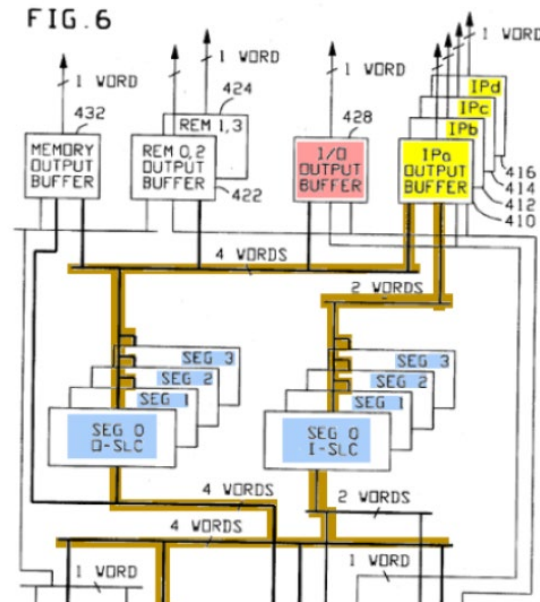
FIG. 6

1 WORD
432
MEMORY OUTPUT BUFFER

1 WORD
424
REM 1,3
REM 0,2 OUTPUT BUFFER
422

1 WORD
428
I/O OUTPUT BUFFER

1 WORD
IPd
IPc
IPb
IPa OUTPUT BUFFER
416
414
412
410

4 WORDS
2 WORDS

SEG 3
SEG 2
SEG 1
SEG 0 D-SLC

SEG 3
SEG 2
SEG 1
SEG 0 I-SLC

4 WORDS
2 WORDS
4 WORDS

1 WORD
1 WORD